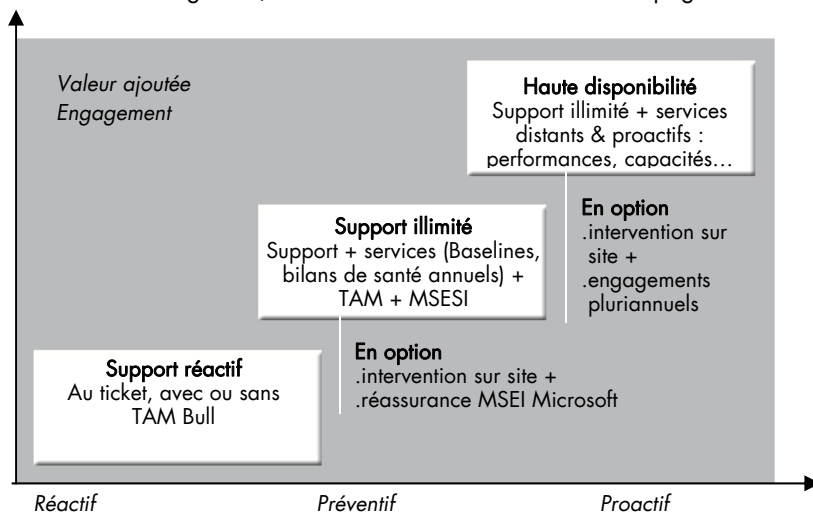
Valeur ajoutée
Engagement

Haute disponibilité
Support illimité + services distants & proactifs : performances, capacités…

En option
.intervention sur site +
.engagements pluriannuels

Support illimité
Support + services (Baselines, bilans de santé annuels) + TAM + MSESI

En option
.intervention sur site +
.réassurance MSEI Microsoft

Support réactif
Au ticket, avec ou sans TAM Bull

Réactif
Préventif
Proactif